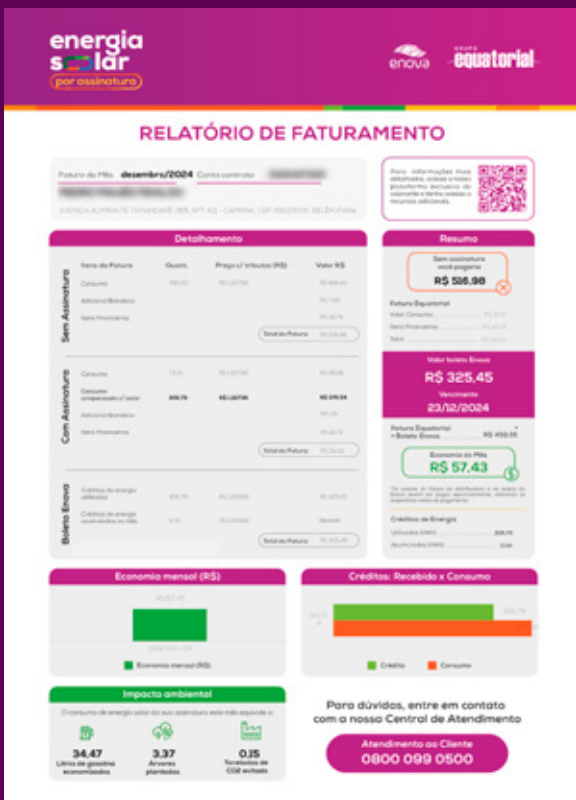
energia solar por assinatura

enova

GRUPO equatorial

RELATÓRIO DE FATURAMENTO

Fatura do Mês dezembro/2024 Conta contrato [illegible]

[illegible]

AVENIDA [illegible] BELÉM PARÁ

Para informações mais detalhadas, acesse a nossa plataforma exclusiva de assinante e tenha acesso a recursos adicionais.

Detalhamento

Sem Assinatura

| Itens de Fatura | Quant. | Preço c/ tributos (R$) | Valor R$ |
|---|---|---|---|
| Consumo | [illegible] | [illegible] | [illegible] |
| Adicional Bandeira | | | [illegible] |
| Itens Financeiros | | | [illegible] |

Total da Fatura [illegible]

Com Assinatura

| Itens de Fatura | Quant. | Preço c/ tributos (R$) | Valor R$ |
|---|---|---|---|
| Consumo | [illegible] | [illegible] | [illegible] |
| Consumo compensado c/ solar | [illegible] | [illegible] | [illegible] |
| Adicional Bandeira | | | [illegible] |
| Itens Financeiros | | | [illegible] |

Total da Fatura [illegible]

Boleto Enova

| Créditos de energia utilizados | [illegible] | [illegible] | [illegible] |
|---|---|---|---|
| Créditos de energia acumulados no mês | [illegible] | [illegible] | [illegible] |

Total da Fatura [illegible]

Resumo

Sem assinatura você pagaria
R$ 516,98

Fatura Equatorial
Valor Consumo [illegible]
Itens Financeiros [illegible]
Total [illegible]

Valor boleto Enova
R$ 325,45
Vencimento
23/12/2024

Fatura Equatorial + Boleto Enova R$ 459,55

Economia do Mês
R$ 57,43

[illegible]

Créditos de Energia
Utilizados (kWh) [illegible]
Acumulados (kWh) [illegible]

Economia mensal (R$)

R$ 57,43

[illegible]

Economia mensal (R$)

Créditos: Recebido x Consumo

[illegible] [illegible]

Crédito Consumo

Impacto ambiental

O consumo de energia solar da sua assinatura este mês equivale a:

34,47
Litros de gasolina economizados

3,37
Árvores plantadas

0,15
Toneladas de CO2 evitado

Para dúvidas, entre em contato com a nossa Central de Atendimento

Atendimento ao Cliente
0800 099 0500